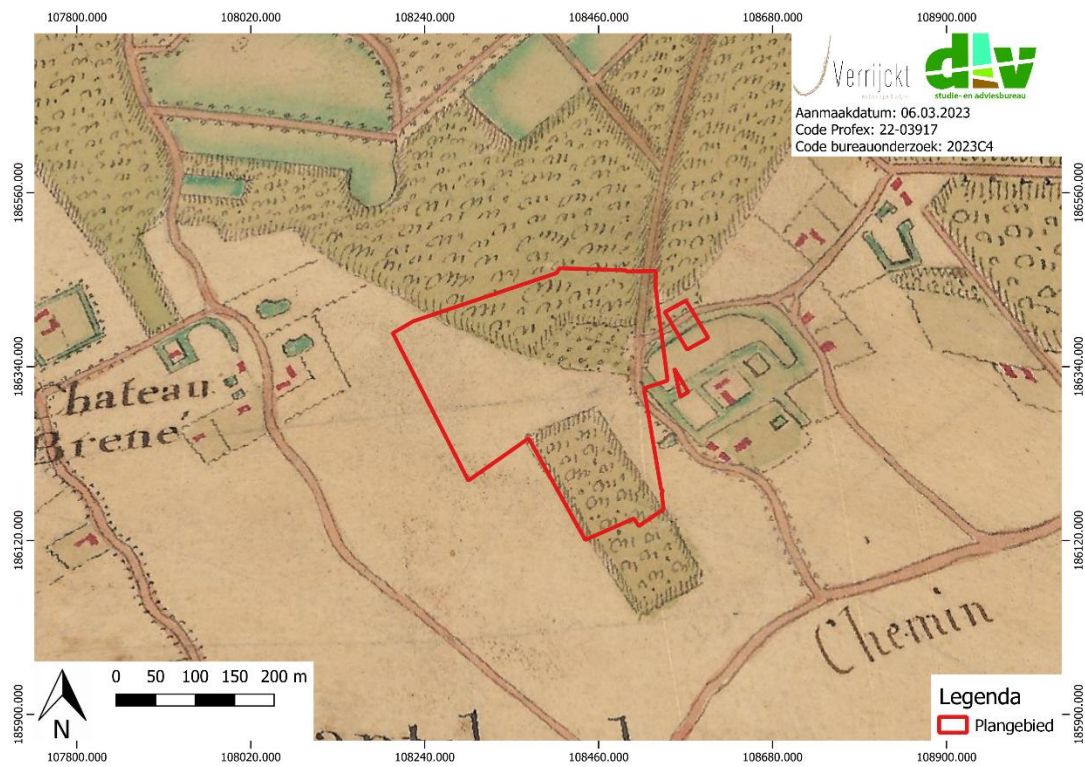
107800.000 108020.000 108240.000 108460.000 108680.000 108900.000

Verrijckt

dlv studie- en adviesbureau

Aanmaakdatum: 06.03.2023
Code Profex: 22-03917
Code bureauonderzoek: 2023C4

186560.000
186340.000
186120.000
185900.000

Chateau Brene

Chemin

0 50 100 150 200 m

N

Legenda
Plangebied

107800.000 108020.000 108240.000 108460.000 108680.000 108900.000

186560.000
186340.000
186120.000
185900.000